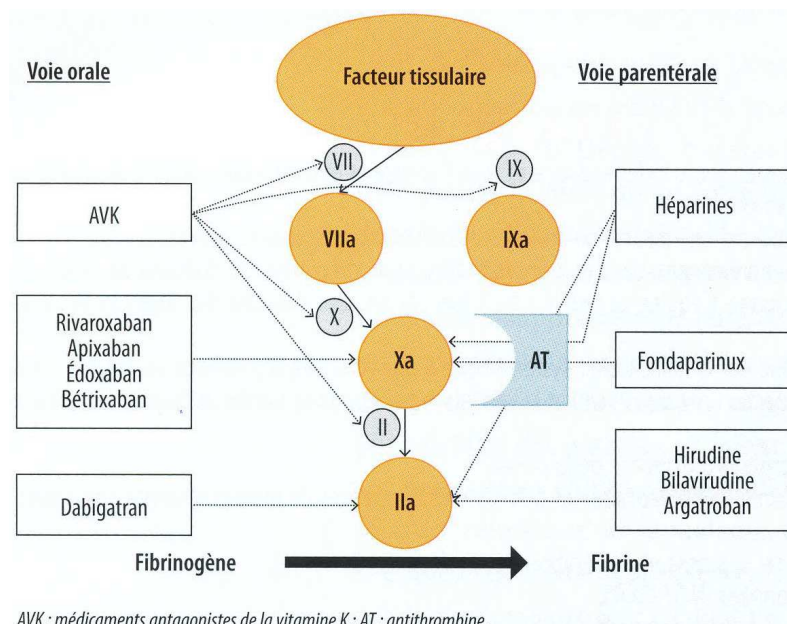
Voie orale

Facteur tissulaire

Voie parentérale

VII

IX

AVK

VIIa

IXa

Héparines

X

Rivaroxaban
Apixaban
Édoxaban
Bétrixaban

Xa

AT

Fondaparinux

II

Hirudine
Bilavirudine
Argatroban

Dabigatran

IIa

Fibrinogène

Fibrine

AVK : médicaments antagonistes de la vitamine K ; AT : antithrombine